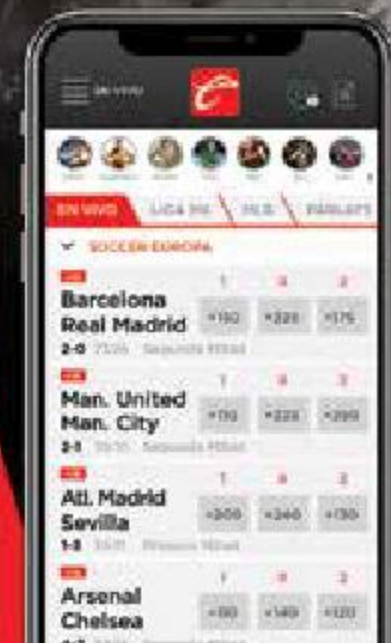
EN VIVO

EN VIVO
LIGA MX
NFL
PARLAYS

SOCCER EUROPA

1 X 2
Barcelona
Real Madrid
+150 +220 +175
2-0 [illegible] Segunda Mitad

1 X 2
Man. United
Man. City
+170 +220 +200
2-1 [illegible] Segunda Mitad

1 X 2
Atl. Madrid
Sevilla
+200 +240 +130
1-0 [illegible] Primera Mitad

1 X 2
Arsenal
Chelsea
+150 +140 +120